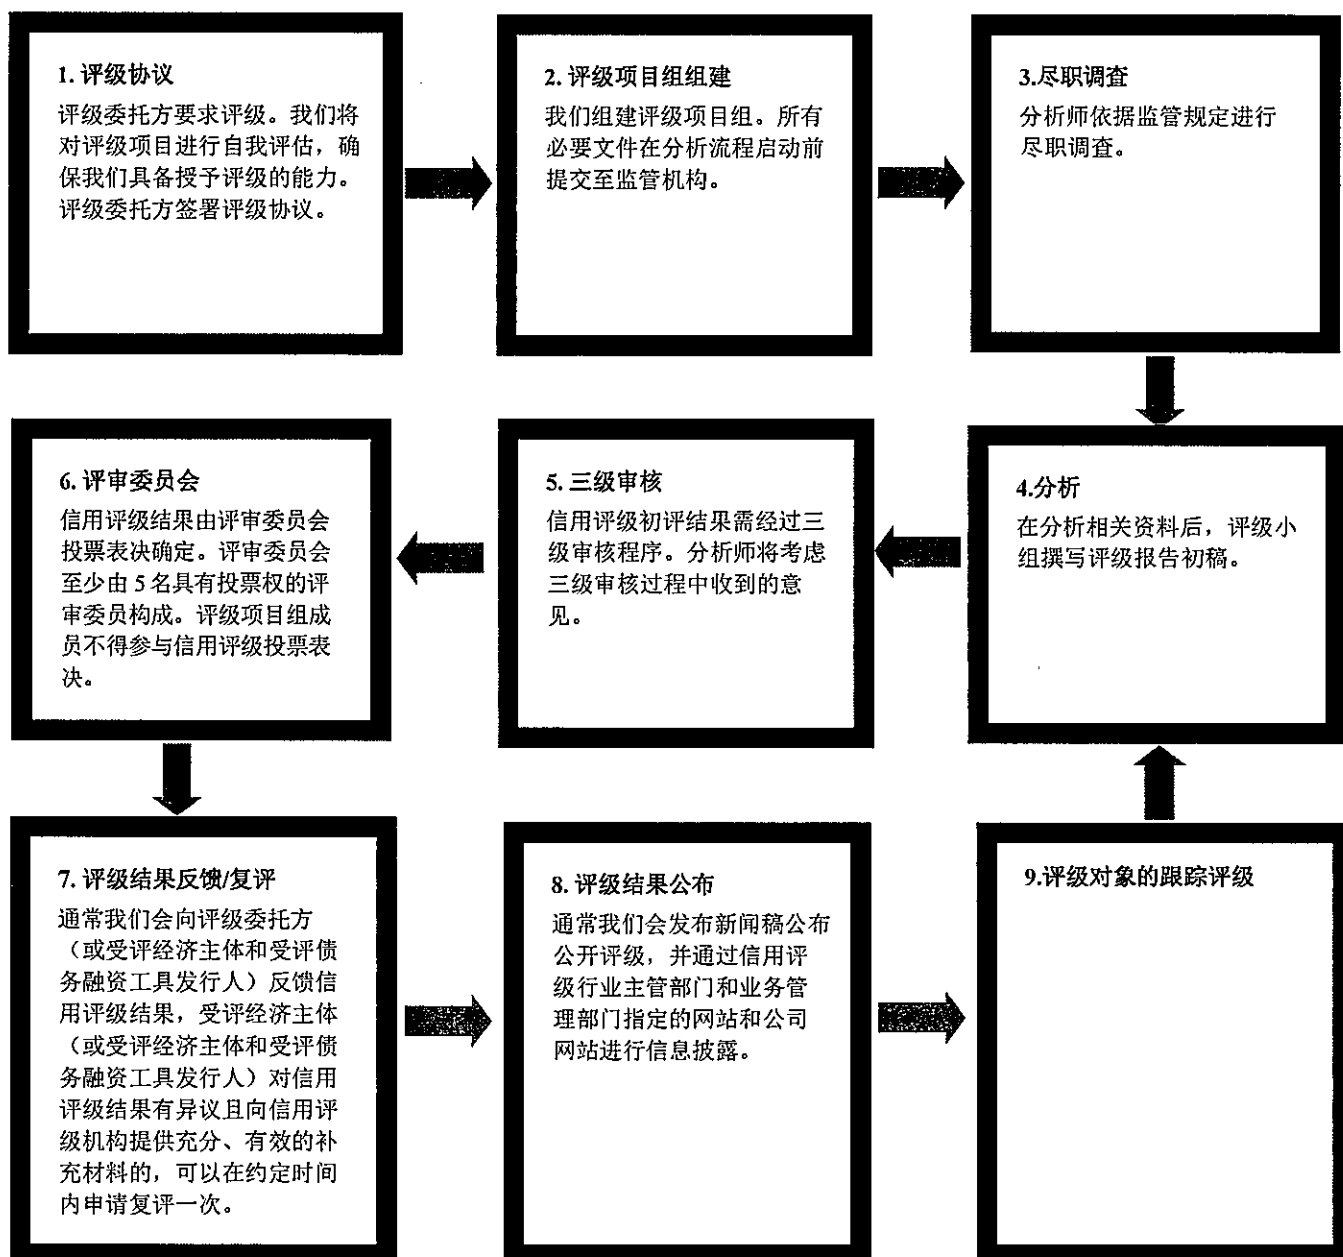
1. 评级协议

评级委托方要求评级。我们将对评级项目进行自我评估，确保我们具备授予评级的能力。评级委托方签署评级协议。

2. 评级项目组组建

我们组建评级项目组。所有必要文件在分析流程启动前提交至监管机构。

3.尽职调查

分析师依据监管规定进行尽职调查。

6. 评审委员会

信用评级结果由评审委员会投票表决确定。评审委员会至少由 5 名具有投票权的评审委员构成。评级项目组成员不得参与信用评级投票表决。

5. 三级审核

信用评级初评结果需经过三级审核程序。分析师将考虑三级审核过程中收到的意见。

4.分析

在分析相关资料后，评级小组撰写评级报告初稿。

7. 评级结果反馈/复评

通常我们会向评级委托方（或受评经济主体和受评债务融资工具发行人）反馈信用评级结果，受评经济主体（或受评经济主体和受评债务融资工具发行人）对信用评级结果有异议且向信用评级机构提供充分、有效的补充材料的，可以在约定时间内申请复评一次。

8. 评级结果公布

通常我们会发布新闻稿公布公开评级，并通过信用评级行业主管部门和业务管理部门指定的网站和公司网站进行信息披露。

9.评级对象的跟踪评级